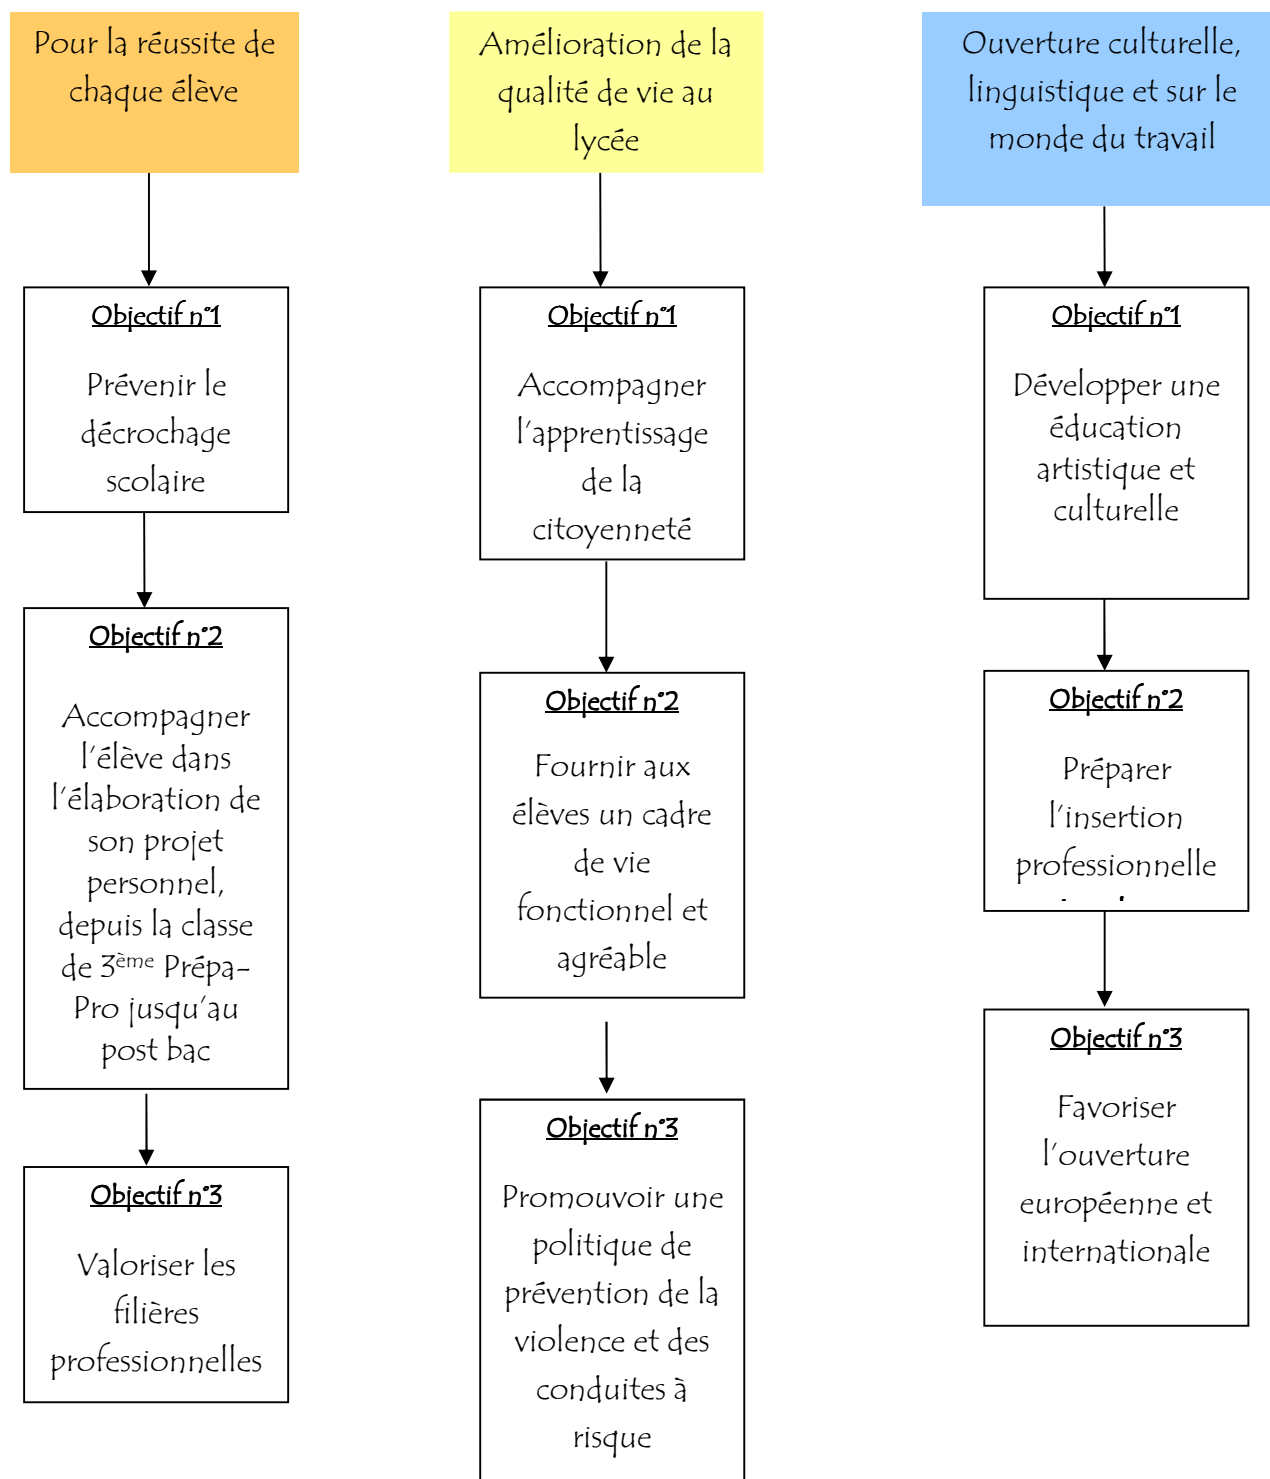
Pour la réussite de chaque élève

Objectif n°1

Prévenir le décrochage scolaire

Objectif n°2

Accompagner l'élève dans l'élaboration de son projet personnel, depuis la classe de 3ème Prépa-Pro jusqu'au post bac

Objectif n°3

Valoriser les filières professionnelles

Amélioration de la qualité de vie au lycée

Objectif n°1

Accompagner l'apprentissage de la citoyenneté

Objectif n°2

Fournir aux élèves un cadre de vie fonctionnel et agréable

Objectif n°3

Promouvoir une politique de prévention de la violence et des conduites à risque

Ouverture culturelle, linguistique et sur le monde du travail

Objectif n°1

Développer une éducation artistique et culturelle

Objectif n°2

Préparer l'insertion professionnelle

Objectif n°3

Favoriser l'ouverture européenne et internationale